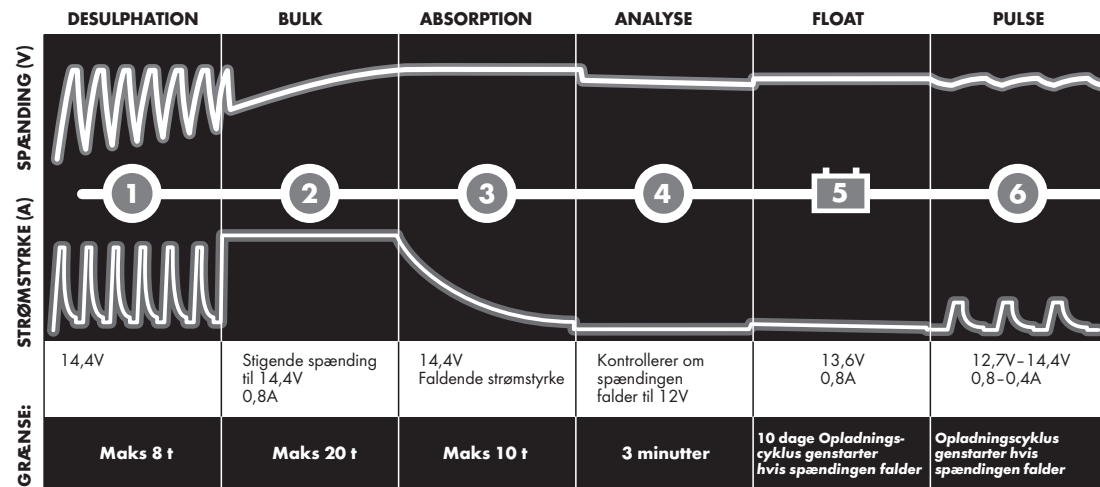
| DESULPHATION | BULK | ABSORPTION | ANALYSE | FLOAT | PULSE |
|---|---|---|---|---|---|
| 1 | 2 | 3 | 4 | 5 | 6 |
| 14,4V | Stigende spænding til 14,4V 0,8A | 14,4V Faldende strømstyrke | Kontrollerer om spændingen falder til 12V | 13,6V 0,8A | 12,7V–14,4V 0,8–0,4A |
| Maks 8 t | Maks 20 t | Maks 10 t | 3 minutter | 10 dage Opladningscyklus genstarter hvis spændingen falder | Opladningscyklus genstarter hvis spændingen falder |

SPÆNDING (V)

STRØMSTYRKE (A)

GRÆNSE: